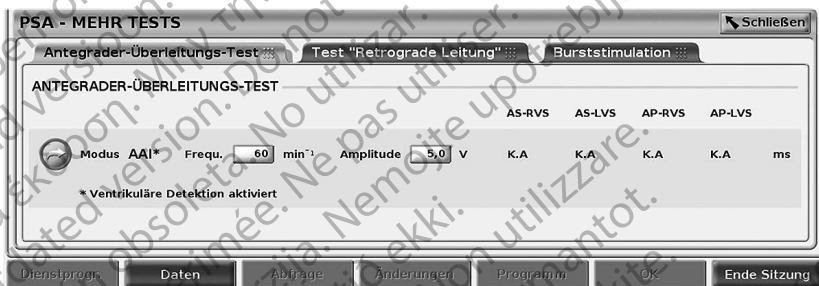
PSA - MEHR TESTS

Schließen

Antegrader-Überleitungs-Test

Test "Retrograde Leitung"

Burststimulation

ANTEGRADER-ÜBERLEITUNGS-TEST

| | AS-RVS | AS-LVS | AP-RVS | AP-LVS | |
|---|---|---|---|---|---|
| Modus AAI* Frequ. 60 $min^{-1}$ Amplitude 5,0 V | K.A | K.A | K.A | K.A | ms |

* Ventrikuläre Detektion aktiviert

Dienstprogr. | Daten | Abfrage | Änderungen | Programm | OK | Ende Sitzung

Outdated version. Do not use. Version obsolète. Ne pas utiliser. Elavult verzió. Ne használja! Versione obsoleta. Non utilizzare. Zastaraná verzia. Nepoužívať. Aegunud versioon. Ärge kasutage. Novecojusi versija. Neizmantot. Versiune expirată. Nu utilizați.